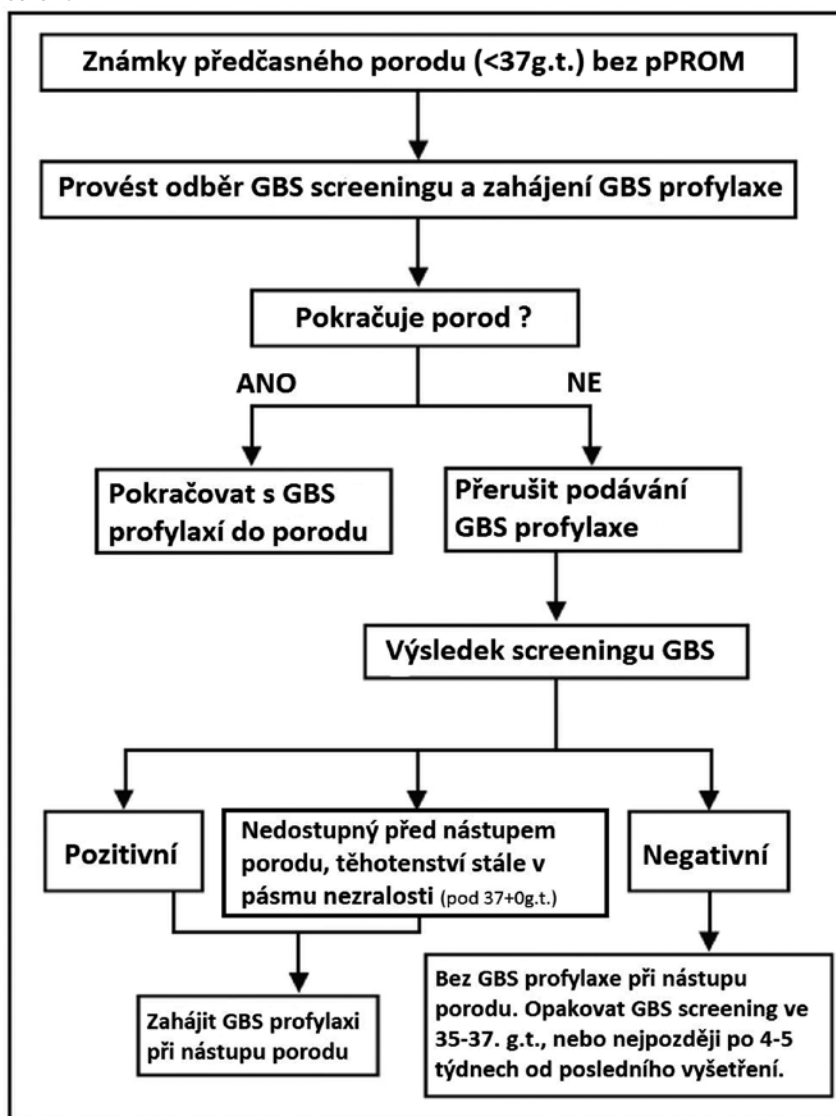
Známky předčasného porodu (<37g.t.) bez pPROM

Provést odběr GBS screeningu a zahájení GBS profylaxe

Pokračuje porod ?

ANO

NE

Pokračovat s GBS profylaxí do porodu

Přerušit podávání GBS profylaxe

Výsledek screeningu GBS

Pozitivní

Nedostupný před nástupem porodu, těhotenství stále v pásmu nezralosti (pod 37+0g.t.)

Negativní

Zahájit GBS profylaxi při nástupu porodu

Bez GBS profylaxe při nástupu porodu. Opakovat GBS screening ve 35-37. g.t., nebo nejpozději po 4-5 týdnech od posledního vyšetření.